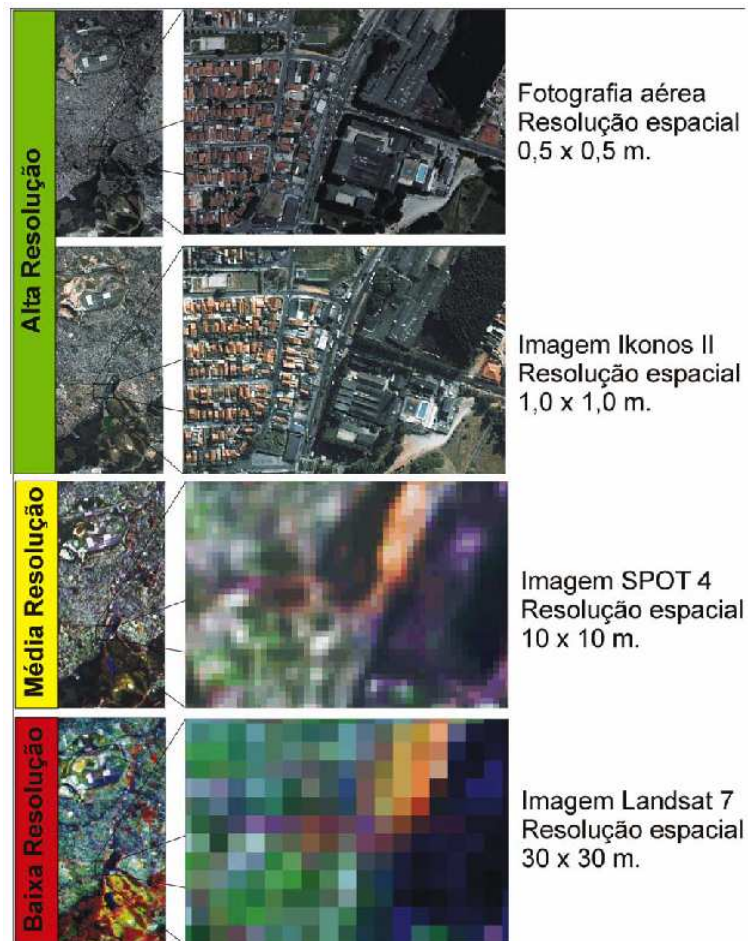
Alta Resolução

Fotografia aérea
Resolução espacial
0,5 x 0,5 m.

Imagem Ikonos II
Resolução espacial
1,0 x 1,0 m.

Média Resolução

Imagem SPOT 4
Resolução espacial
10 x 10 m.

Baixa Resolução

Imagem Landsat 7
Resolução espacial
30 x 30 m.